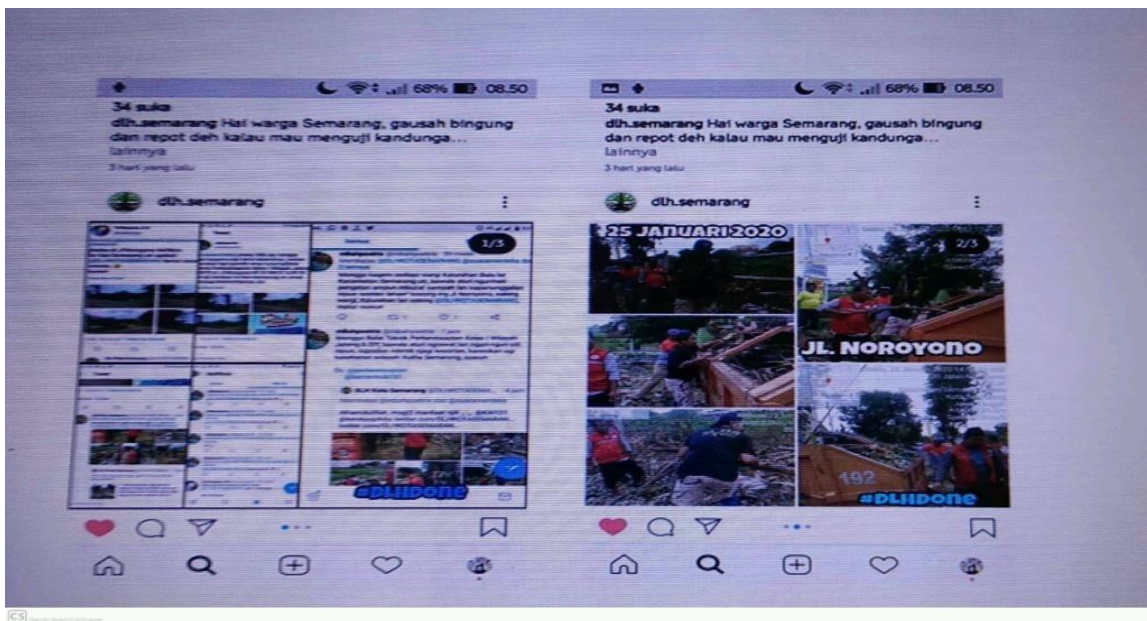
68% 08.50
34 suka
dlh.semarang Hai warga Semarang, gausah bingung dan repot deh kalau mau menguji kandunga...
lainnya
3 hari yang lalu

dlh.semarang

1/3

#DLHDone

68% 08.50
34 suka
dlh.semarang Hai warga Semarang, gausah bingung dan repot deh kalau mau menguji kandunga...
lainnya
3 hari yang lalu

dlh.semarang

25 JANUARI 2020

2/3

JL. NOROYONO

192

#DLHDone

CS